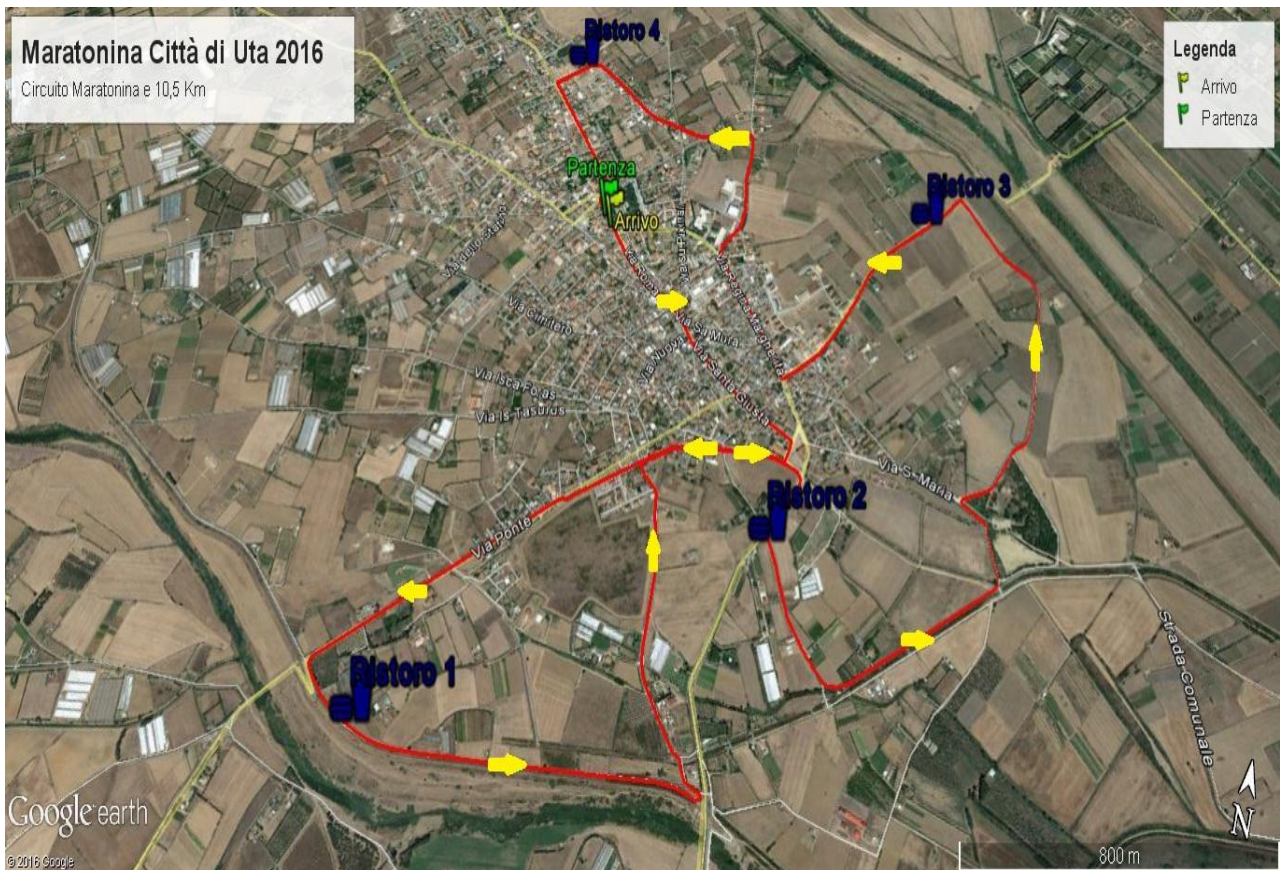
Maratonina Città di Uta 2016
Circuito Maratonina e 10,5 Km

Legenda
Arrivo
Partenza

Ristoro 4
Partenza
Arrivo
Ristoro 3
Via dello Stadio
Via Cimitero
Via Isca Foris
Via Is Tasulas
Via Nuova
Via S. Maria
Via Santa Giusta
Via Ponte
Ristoro 2
Via S. Maria
Ristoro 1
Strada Comunale

Google earth
© 2016 Google
800 m
N